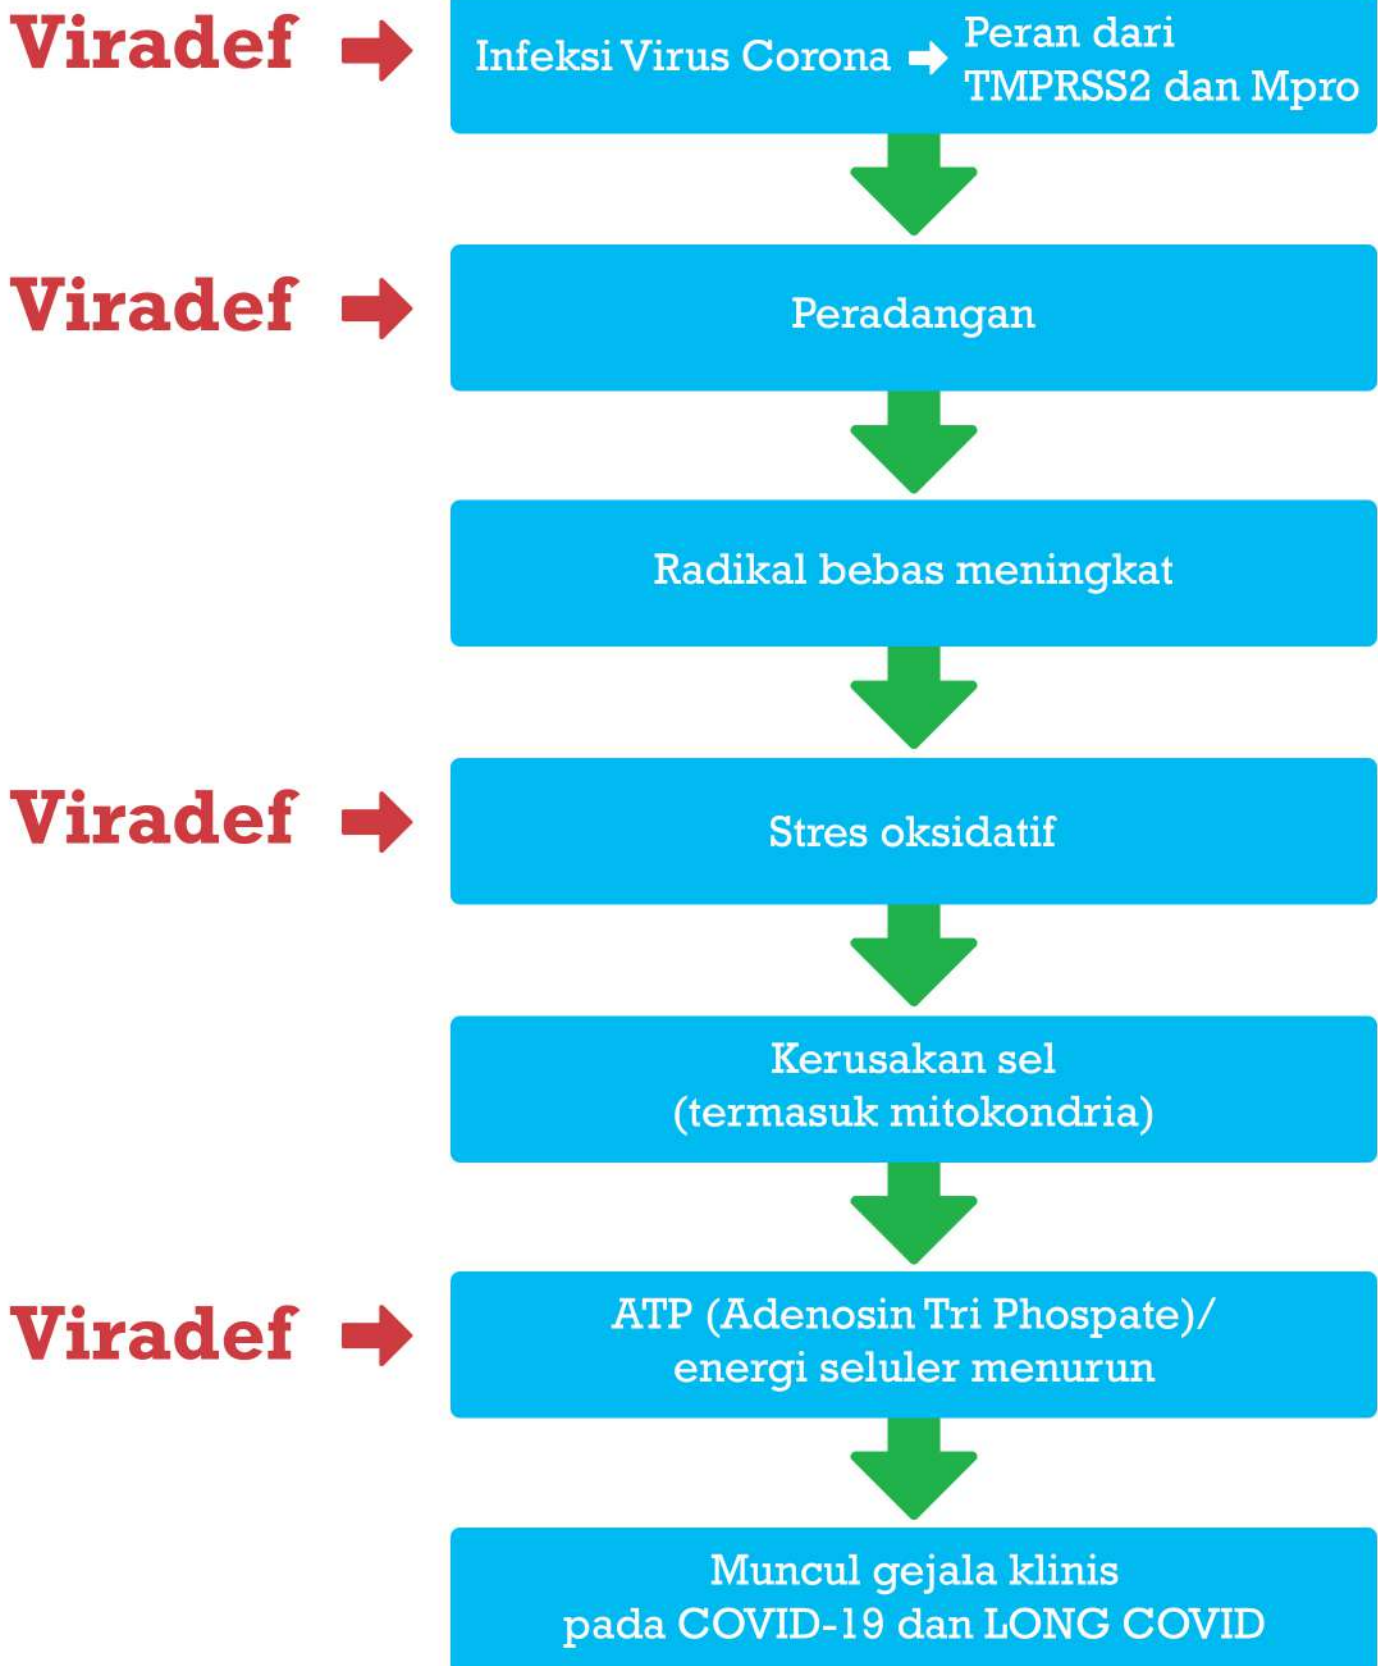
Viradef

Infeksi Virus Corona

Peran dari TMPRSS2 dan Mpro

Viradef

Peradangan

Radikal bebas meningkat

Viradef

Stres oksidatif

Kerusakan sel (termasuk mitokondria)

Viradef

ATP (Adenosin Tri Phospate)/ energi seluler menurun

Muncul gejala klinis pada COVID-19 dan LONG COVID